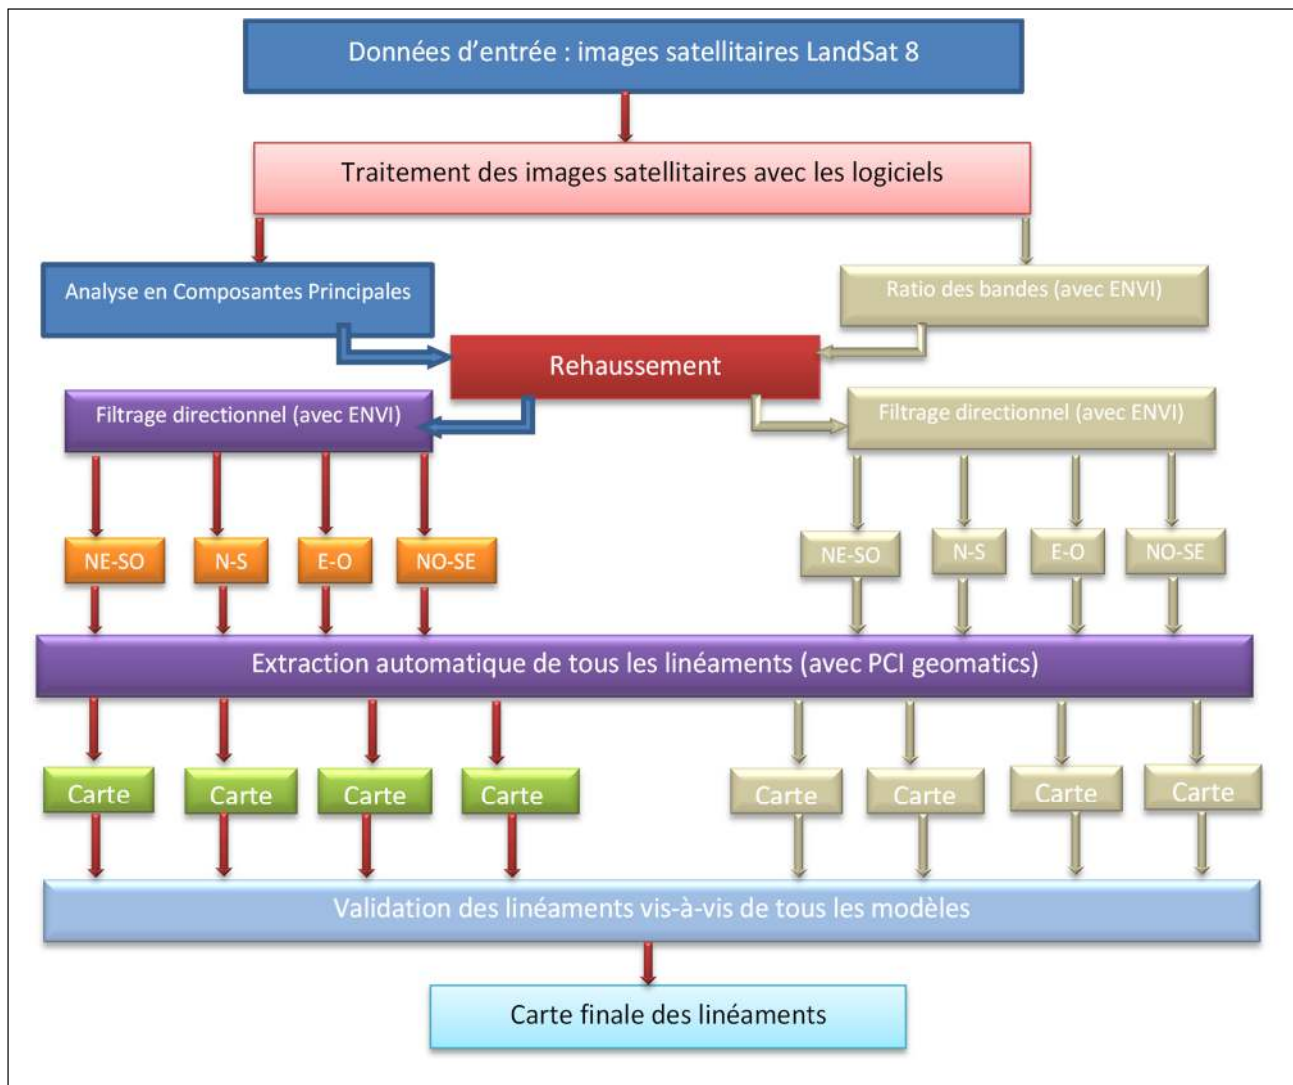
Données d'entrée : images satellitaires LandSat 8

Traitement des images satellitaires avec les logiciels

Analyse en Composantes Principales

Ratio des bandes (avec ENVI)

Rehaussement

Filtrage directionnel (avec ENVI)

Filtrage directionnel (avec ENVI)

NE-SO

N-S

E-O

NO-SE

NE-SO

N-S

E-O

NO-SE

Extraction automatique de tous les linéaments (avec PCI geomatics)

Carte

Carte

Carte

Carte

Carte

Carte

Carte

Carte

Validation des linéaments vis-à-vis de tous les modèles

Carte finale des linéaments